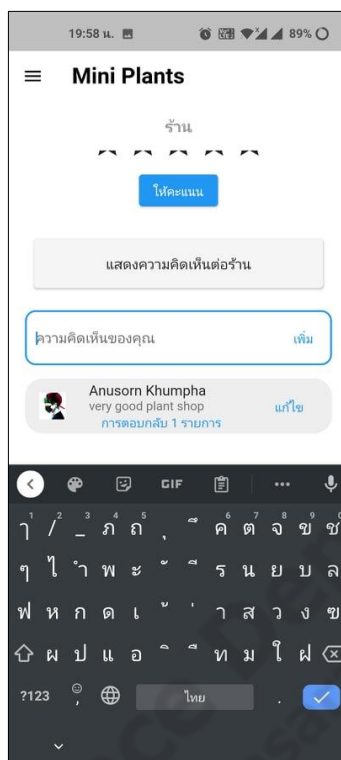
19:58 น.

89%

Mini Plants

ร้าน

ให้คะแนน

แสดงความคิดเห็นต่อร้าน

ความคิดเห็นของคุณ

เพิ่ม

Anusorn Khumpha
very good plant shop
การตอบกลับ 1 รายการ

แก้ไข

GIF

1 2 3 4 5 6 7 8 9 0

ๅ / _ ภ ถ ุ ึ ค ต จ ข ช

ๆ ไ ำ พ ะ ั ี ร น ย บ ล

ฟ ห ก ด เ ้ ่ า ส ว ง ฃ

ผ ป แ อ ิ ื ท ม ใ ฝ

?123

ไทย

.